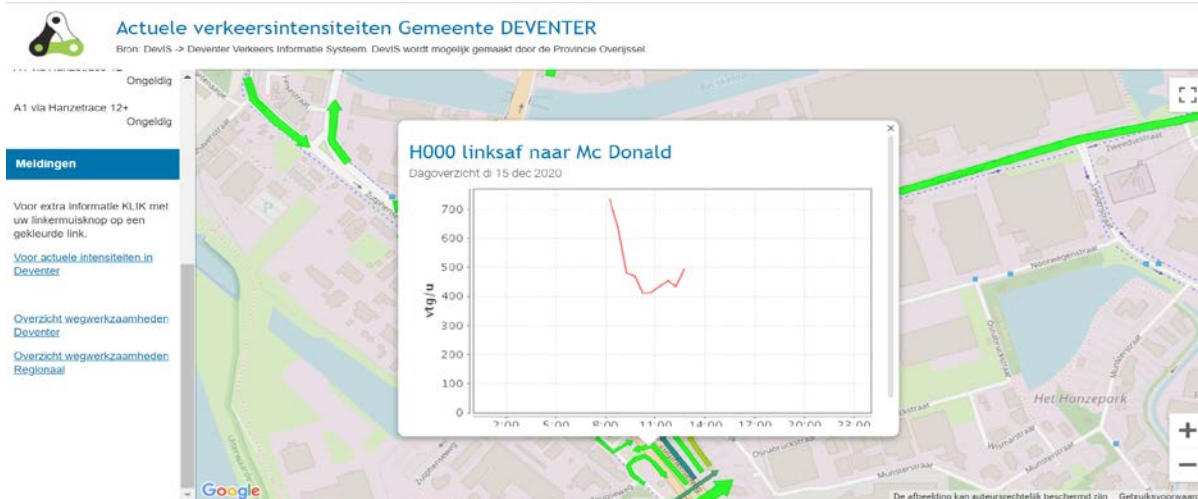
Actuele verkeersintensiteiten Gemeente DEVENTER
Bron: DevIS -> Deventer Verkeers Informatie Systeem. DevIS wordt mogelijk gemaakt door de Provincie Overijssel.

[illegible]
Ongeldig

A1 via Hanzetrace 12+
Ongeldig

Meldingen

Voor extra informatie KLIK met uw linkermuisknop op een gekleurde link.

Voor actuele intensiteiten in Deventer

Overzicht wegwerkzaamheden Deventer

Overzicht wegwerkzaamheden Regionaal

H000 linksaf naar Mc Donald
Dagoverzicht di 15 dec 2020

vtg/u
700
600
500
400
300
200
100
0
2:00 5:00 8:00 11:00 14:00 17:00 20:00 23:00

Noorwegenstraat
Het Hanzepark
Munsterstraat
Osnabruckstraat

Google
De afbeelding kan auteursrechtelijk beschermd zijn. Gebruiksvoorwaarden